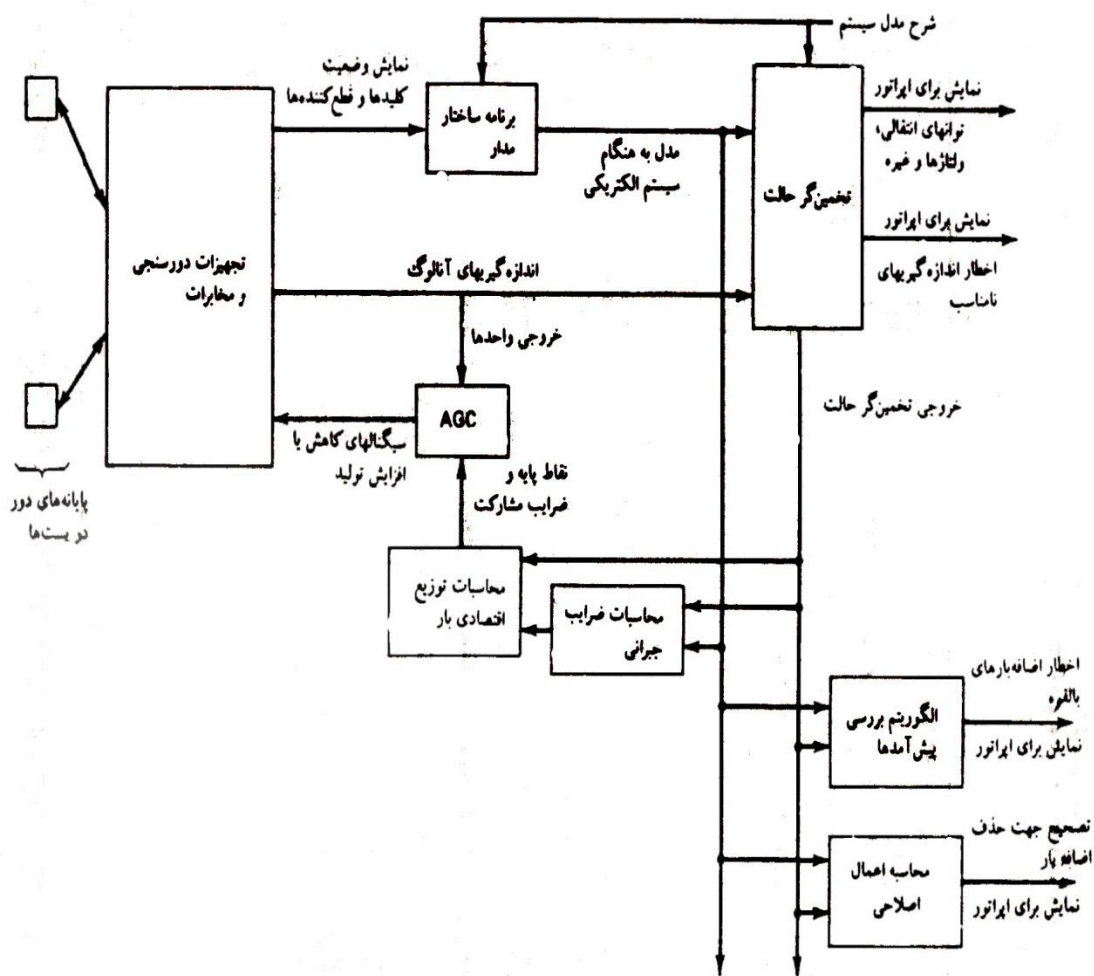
شرح مدل سیستم

نمایش وضعیت
کلیدها و قطع‌کننده‌ها

برنامه ساختار
مدار

مدل به هنگام
سیستم الکتریکی

تخمین‌گر حالت

نمایش برای اپراتور
توانهای انتقالی،
ولتاژها و غیره

نمایش برای اپراتور

اخطار اندازه‌گیریهای
نامناسب

تجهیزات دورسنجی
و مخابرات

اندازه‌گیریهای آنالوگ

خروجی واحدها

AGC

سیگنالهای کاهش یا
افزایش تولید

نقاط پایه و
ضرایب مشارکت

خروجی تخمین‌گر حالت

پایانه‌های دور
در پست‌ها

محاسبات توزیع
اقتصادی بار

محاسبات ضرایب
جبرانی

اخطار اضافه‌بارهای
بالقوه

الگوریتم بررسی
پیش‌آمدها

نمایش برای اپراتور

تصحیح جهت حذف
اضافه بار

محاسبه اعمال
اصلاحی

نمایش برای اپراتور